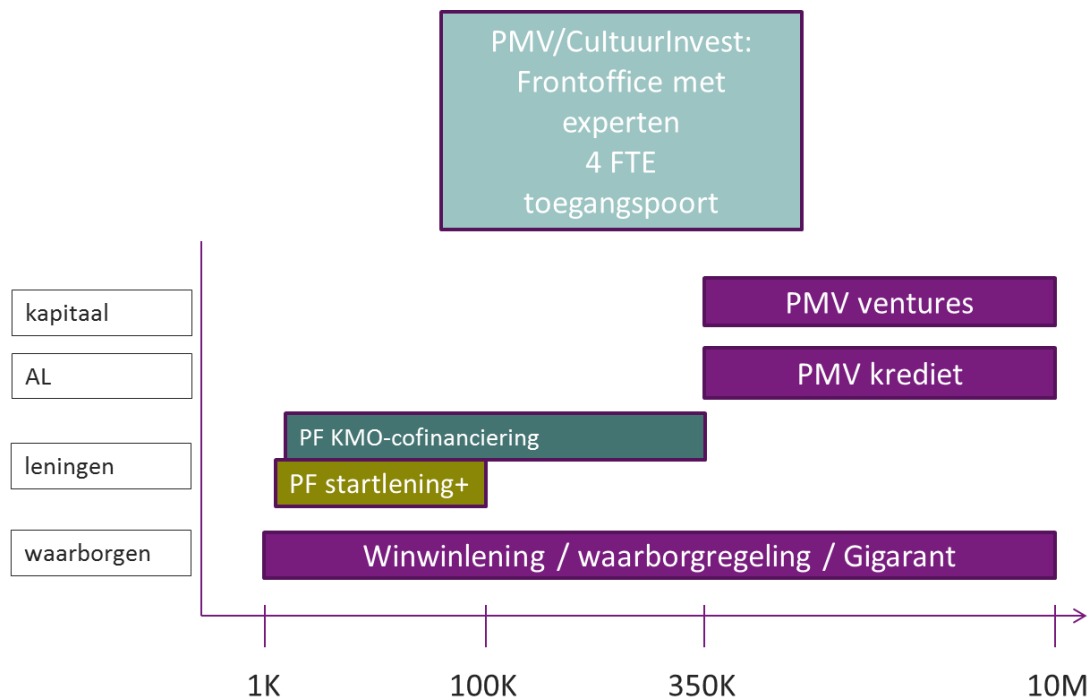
PMV/CultuurInvest: Frontoffice met experten 4 FTE toegangspoort

kapitaal

AL

leningen

waarborgen

PMV ventures

PMV krediet

PF KMO-cofinanciering

PF startlening+

Winwinlening / waarborgregeling / Gigarant

1K

100K

350K

10M